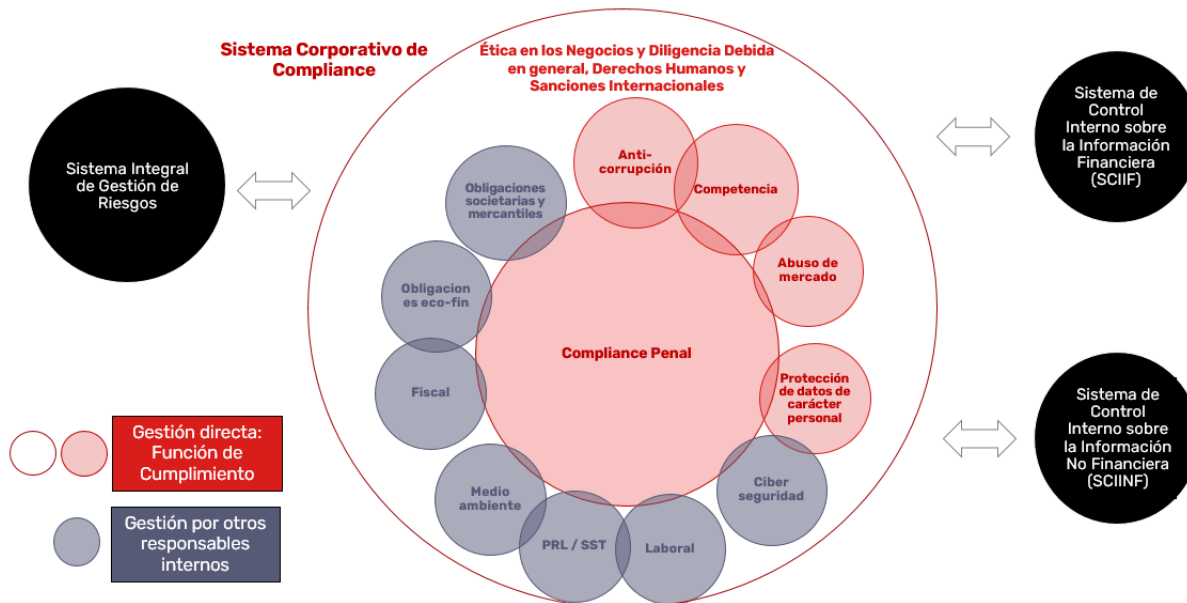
Sistema Corporativo de Compliance

Ética en los Negocios y Diligencia Debida en general, Derechos Humanos y Sanciones Internacionales

Sistema Integral de Gestión de Riesgos

Sistema de Control Interno sobre la Información Financiera (SCIIF)

Anti-corrupción

Competencia

Obligaciones societarias y mercantiles

Abuso de mercado

Obligacion es eco-fin

Compliance Penal

Fiscal

Protección de datos de carácter personal

Sistema de Control Interno sobre la Información No Financiera (SCIINF)

Gestión directa: Función de Cumplimiento

Ciber seguridad

Medio ambiente

Gestión por otros responsables internos

PRL / SST

Laboral